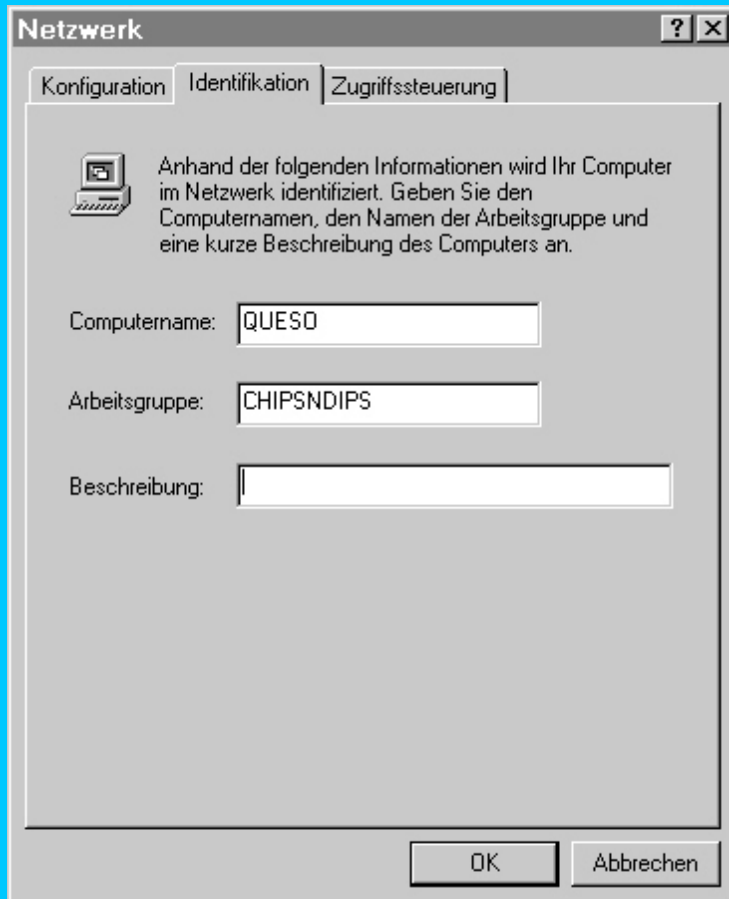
Netzwerk

?

Konfiguration

Identifikation

Zugriffssteuerung

Anhand der folgenden Informationen wird Ihr Computer im Netzwerk identifiziert. Geben Sie den Computernamen, den Namen der Arbeitsgruppe und eine kurze Beschreibung des Computers an.

Computername: QUESO

Arbeitsgruppe: CHIPSNDIPS

Beschreibung:

OK

Abbrechen